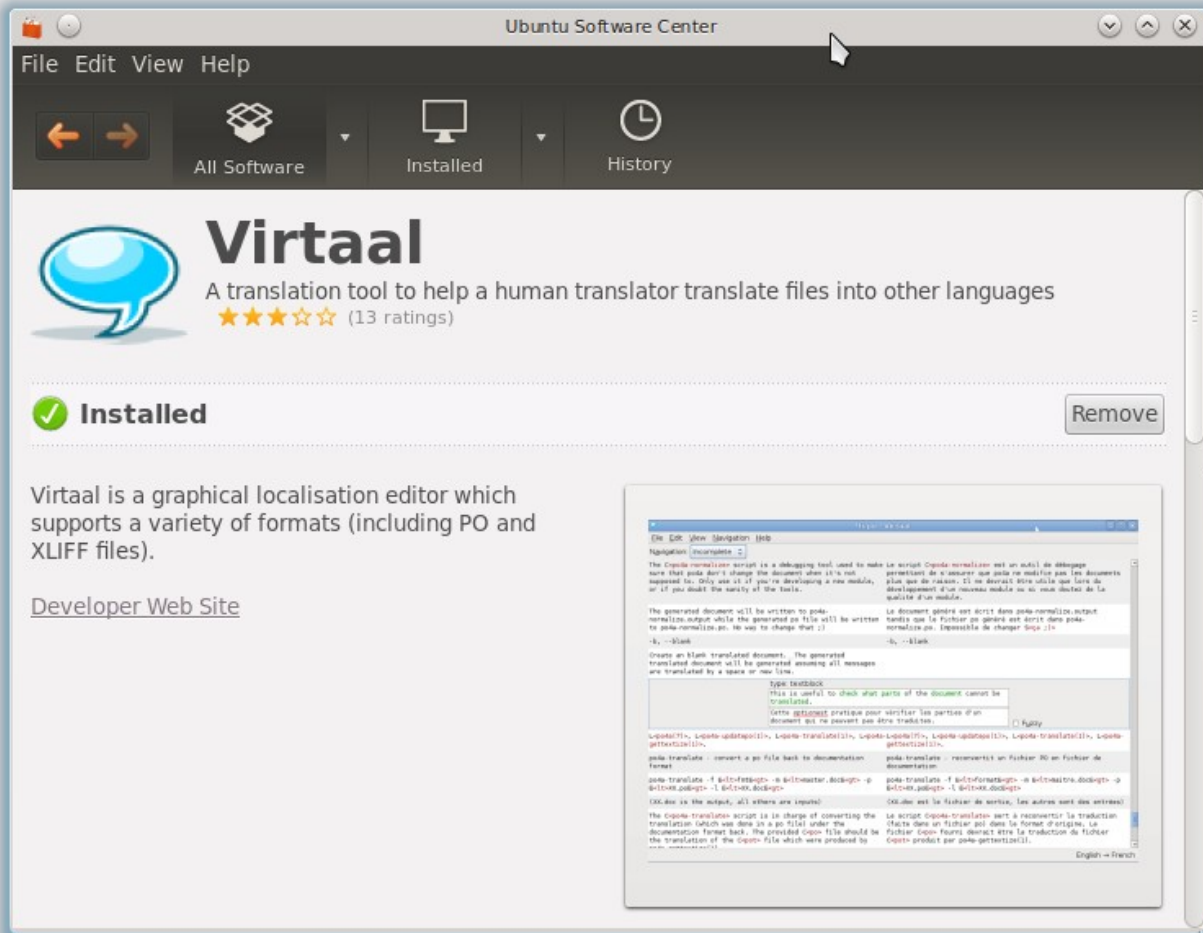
Ubuntu Software Center

File Edit View Help

All Software

Installed

History

Virtaal

A translation tool to help a human translator translate files into other languages

(13 ratings)

Installed

Remove

Virtaal is a graphical localisation editor which supports a variety of formats (including PO and XLIFF files).

Developer Web Site

File Edit View Navigation Help

Navigation: Incomplete

The C<poda-normalize> script is a debugging tool used to make sure that po4a don't change the document when it's not supposed to. Only use it if you're developing a new module, or if you doubt the sanity of the tools.

Le script C<po4a-normalize> est un outil de débogage permettant de s'assurer que po4a ne modifie pas les documents plus que de raison. Il ne devrait être utile que lors du développement d'un nouveau module ou si vous doutez de la qualité d'un module.

The generated document will be written to po4a-normalize.output while the generated po file will be written to po4a-normalize.po. No way to change that ;)

Le document généré est écrit dans po4a-normalize.output tandis que le fichier po généré est écrit dans po4a-normalize.po. Impossible de changer ça ;)

-b, --blank

-b, --blank

Create an blank translated document. The generated translated document will be generated assuming all messages are translated by a space or new line.

type: textblock

This is useful to check what parts of the document cannot be translated.

Cette option est pratique pour vérifier les parties d'un document qui ne peuvent pas être traduites.

Fuzzy

L<po4a(7)>, L<po4a-updatepo(1)>, L<po4a-translate(1)>, L<po4a-gettextize(1)>.

L<po4a(7)>, L<po4a-updatepo(1)>, L<po4a-translate(1)>, L<po4a-gettextize(1)>.

po4a-translate - convert a po file back to documentation format

po4a-translate - reconvertit un fichier PO en fichier de documentation

po4a-translate -f E<lt>fmtE<gt> -m E<lt>master.docE<gt> -p E<lt>XX.poE<gt> -l E<lt>XX.docE<gt>

po4a-translate -f E<lt>formatE<gt> -m E<lt>maître.docE<gt> -p E<lt>XX.poE<gt> -l E<lt>XX.docE<gt>

(XX.doc is the output, all others are inputs)

(XX.doc est le fichier de sortie, les autres sont des entrées)

The C<po4a-translate> script is in charge of converting the translation (which was done in a po file) under the documentation format back. The provided C<po> file should be the translation of the C<pot> file which were produced by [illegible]

Le script C<po4a-translate> sert à reconvertir la traduction (faite dans un fichier po) dans le format d'origine. Le fichier C<po> fourni devrait être la traduction du fichier C<pot> produit par po4a-gettextize(1).

English → French